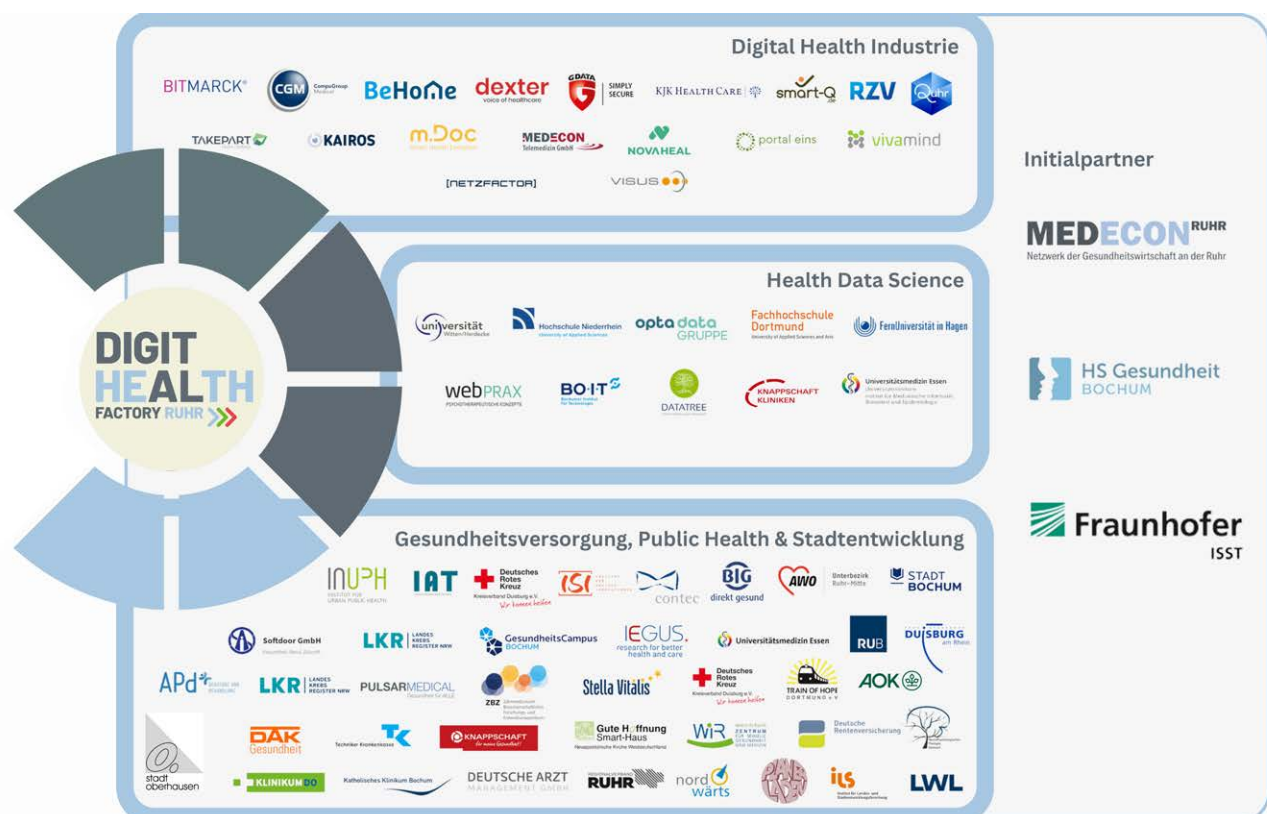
Digital Health Industrie

BITMARCK CGM CompuGroup Medical BeHome dexter voice of healthcare G DATA SIMPLY SECURE KJK HEALTH CARE smart-Q RZV Q.uhr

TAKEPART KAIROS m.Doc MEDECON Telemedizin GmbH NOVAHEAL portal eins vivamind

[NETZFACTOR] VISUS

Initialpartner

MEDECON RUHR
Netzwerk der Gesundheitswirtschaft an der Ruhr

DIGIT HEALTH FACTORY RUHR

Health Data Science

universität Witten/Herdecke Hochschule Niederrhein University of Applied Sciences optadata GRUPPE Fachhochschule Dortmund University of Applied Sciences and Arts FernUniversität in Hagen

webPRAX BO-IT DATATREE KNAPPSCHAFT KLINIKEN Universitätsmedizin Essen

HS Gesundheit BOCHUM

Fraunhofer ISST

Gesundheitsversorgung, Public Health & Stadtentwicklung

INUPH IAT Deutsches Rotes Kreuz Kreisverband Duisburg e.V. Wir kommen helfen ISI contec BIG direkt gesund AWO Unterbezirk Ruhr-Mitte STADT BOCHUM

Softdoor GmbH LKR LANDES KREBS REGISTER NRW GesundheitsCampus BOCHUM IEGUS. research for better health and care Universitätsmedizin Essen RUB DUISBURG am Rhein

APd LKR LANDES KREBS REGISTER NRW PULSARMEDICAL ZBZ Stella Vitalis Deutsches Rotes Kreuz Kreisverband Duisburg e.V. Wir kommen helfen TRAIN OF HOPE DORTMUND e.V. AOK

stadt oberhausen DAK Gesundheit Techniker Krankenkasse TK KNAPPSCHAFT Gute Hoffnung Smart-Haus WIR Deutsche Rentenversicherung

KLINIKUM BO Katholisches Klinikum Bochum DEUTSCHE ARZT MANAGEMENT GMBH RUHR nordwärts ILS LWL